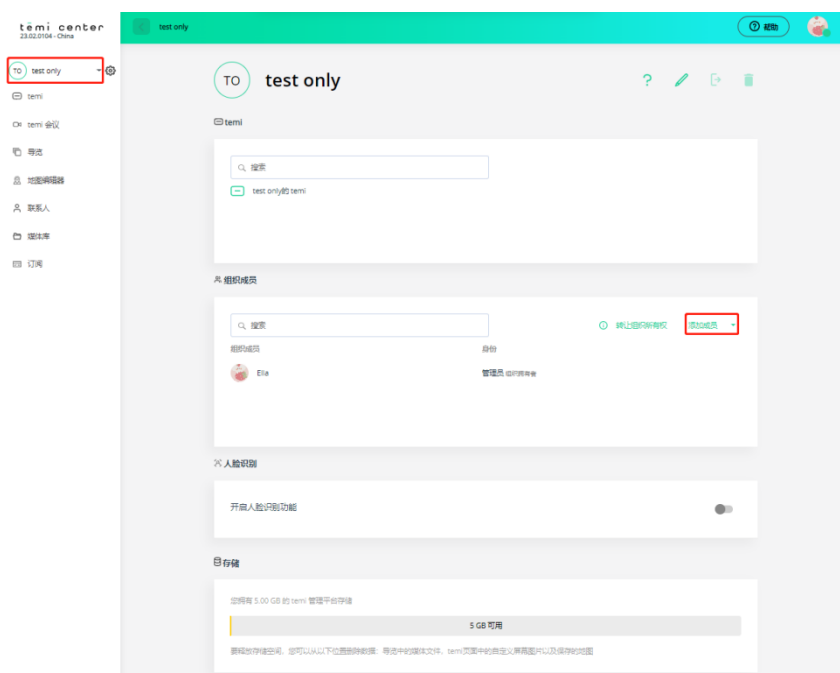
temi center
23.02.0104 - China

TO test only

temi
temi 会议
导览
地图编辑器
联系人
媒体库
订阅

test only

帮助

TO test only

temi

搜索

test only的 temi

组织成员

搜索

转让组织所有权

添加成员

组织成员

身份

Ella

管理员 组织拥有者

人脸识别

开启人脸识别功能

存储

您拥有 5.00 GB 的 temi 管理平台存储

5 GB 可用

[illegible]